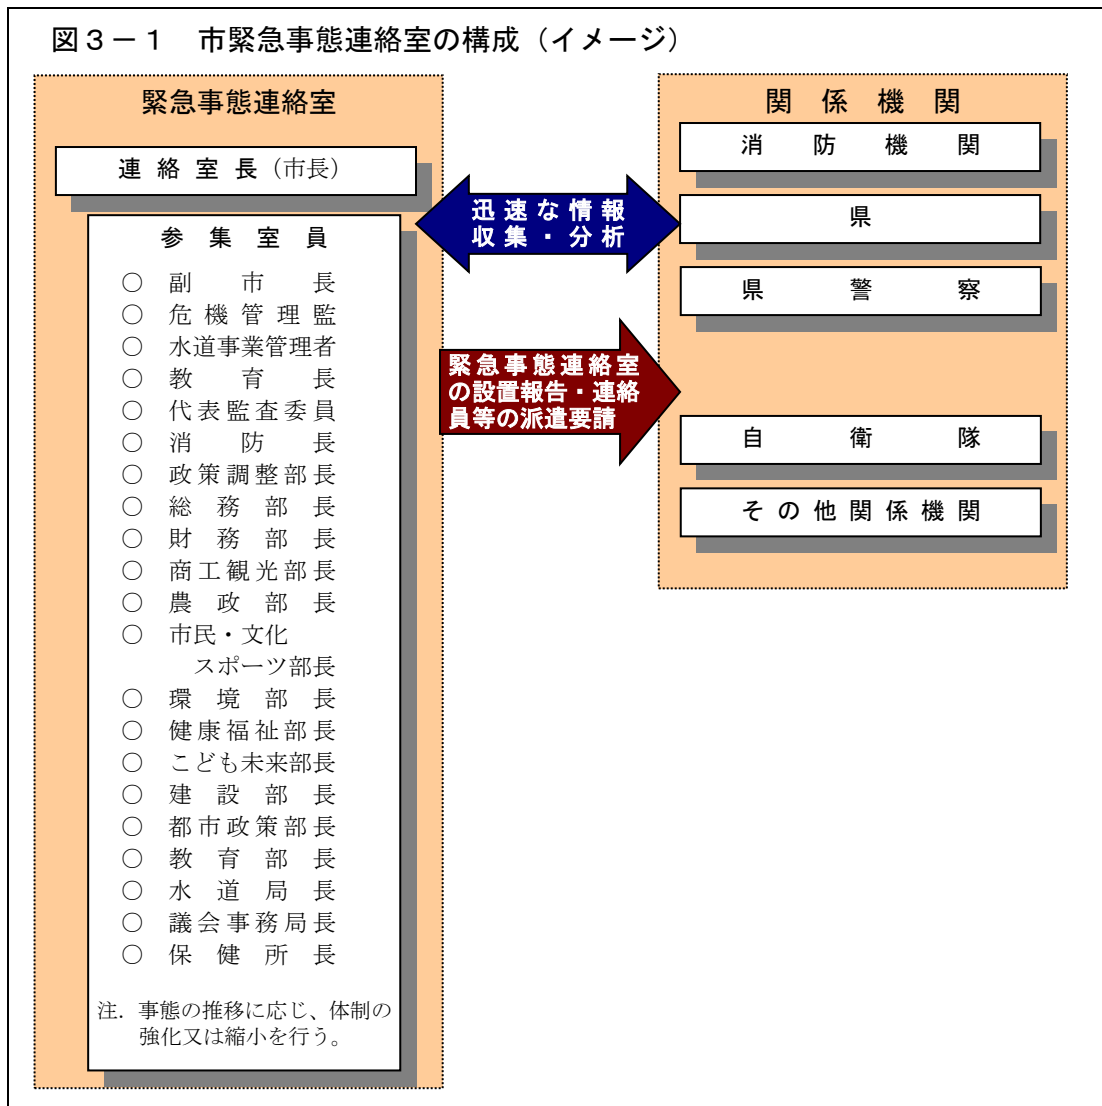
図３－１　市緊急事態連絡室の構成（イメージ）

緊急事態連絡室

連絡室長（市長）

参集室員

○ 副市長
○ 危機管理監
○ 水道事業管理者
○ 教育長
○ 代表監査委員
○ 消防長
○ 政策調整部長
○ 総務部長
○ 財務部長
○ 商工観光部長
○ 農政部長
○ 市民・文化スポーツ部長
○ 環境部長
○ 健康福祉部長
○ こども未来部長
○ 建設部長
○ 都市政策部長
○ 教育部長
○ 水道局長
○ 議会事務局長
○ 保健所長

注．事態の推移に応じ、体制の強化又は縮小を行う。

迅速な情報収集・分析

緊急事態連絡室の設置報告・連絡員等の派遣要請

関係機関

消防機関

県

県警察

自衛隊

その他関係機関